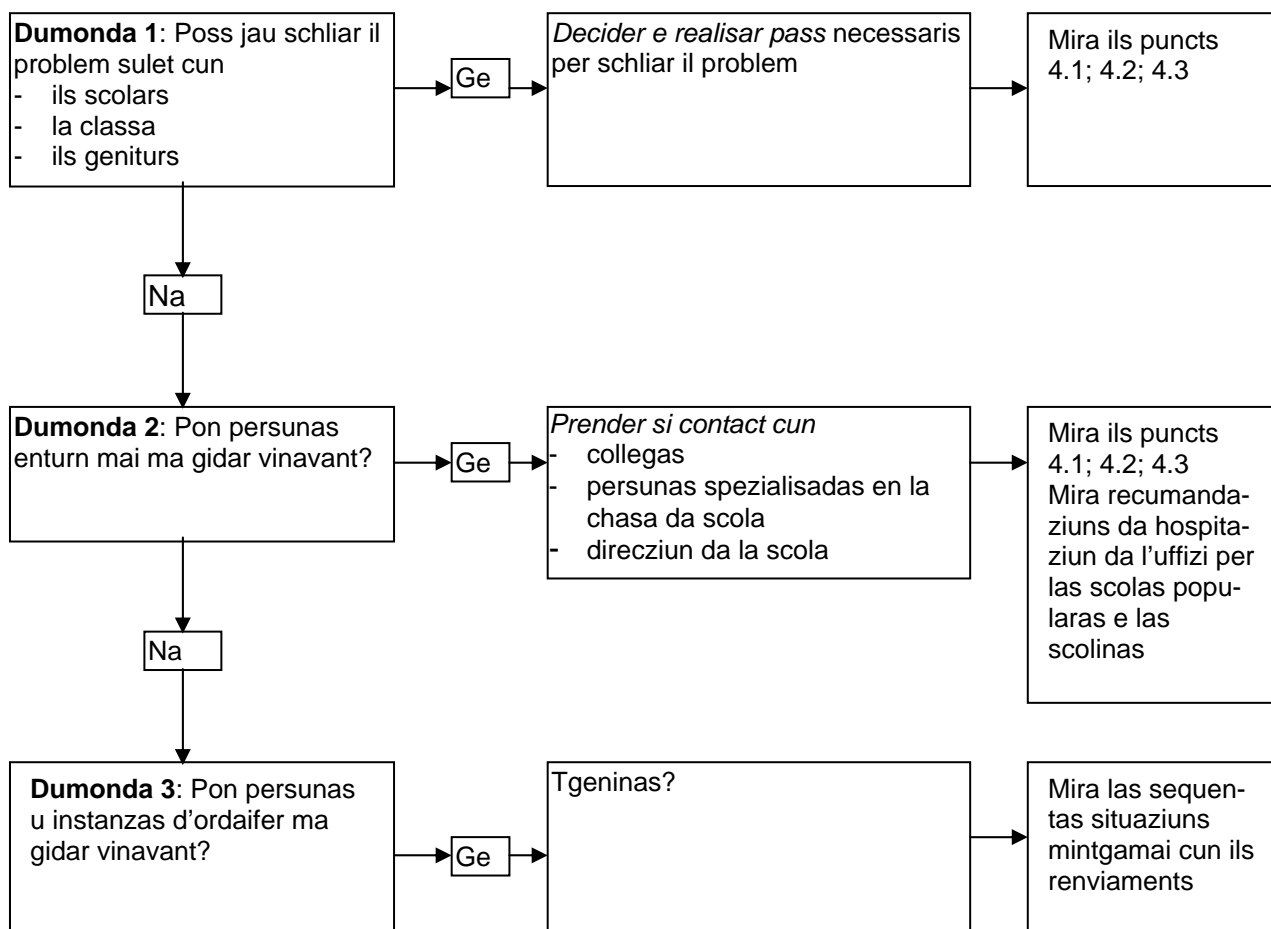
**Dumonda 1**: Poss jau schliar il problem sulet cun
- ils scolars
- la classa
- ils geniturs

Ge

*Decider e realisar pass* necessaris per schliar il problem

Mira ils puncts 4.1; 4.2; 4.3

Na

**Dumonda 2**: Pon persunas enturn mai ma gidar vinavant?

Ge

*Prender si contact cun*
- collegas
- persunas spezialisadas en la chasa da scola
- direcziun da la scola

Mira ils puncts 4.1; 4.2; 4.3 Mira recumandaziuns da hospitaziun da l'uffizi per las scolas popularas e las scolinas

Na

**Dumonda 3**: Pon persunas u instanzas d'ordaifer ma gidar vinavant?

Ge

Tgeninas?

Mira las sequentas situaziuns mintgamai cun ils renviaments